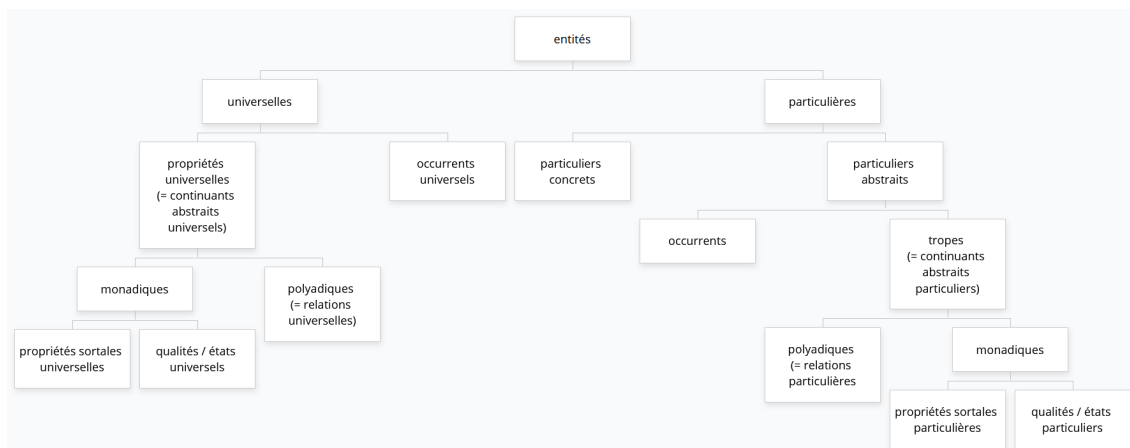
entités

universelles

particulières

propriétés universelles (= continuants abstraits universels)

occurrents universels

particuliers concrets

particuliers abstraits

occurrents

tropes (= continuants abstraits particuliers)

monadiques

polyadiques (= relations universelles)

propriétés sortales universelles

qualités / états universels

polyadiques (= relations particulières

monadiques

propriétés sortales particulières

qualités / états particuliers